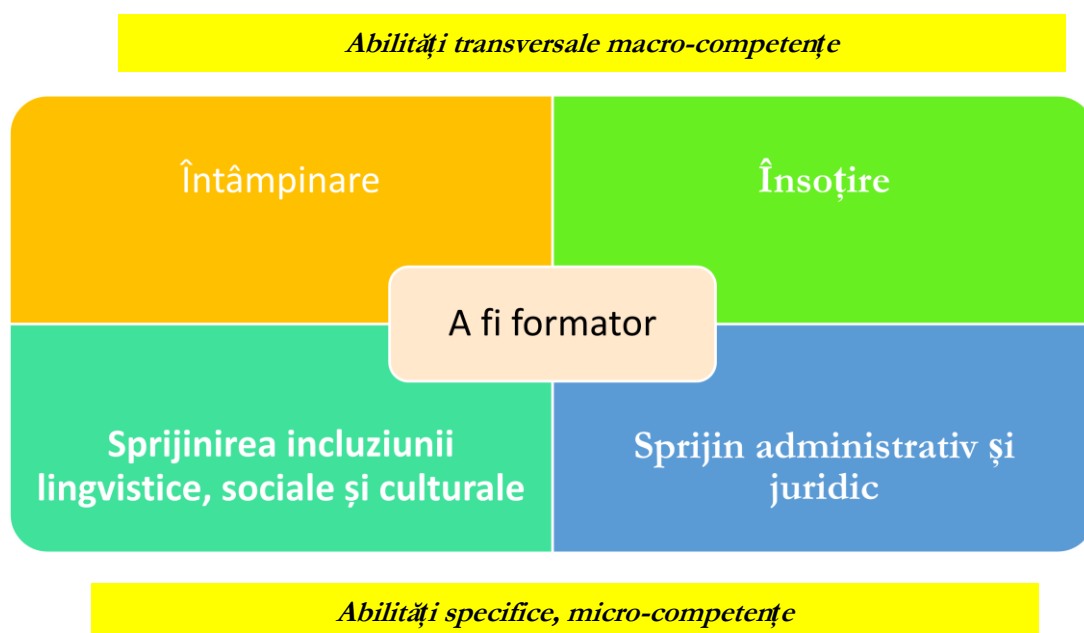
Abilități transversale macro-competențe

Întâmpinare

Însoțire

A fi formator

Sprijinirea incluziunii lingvistice, sociale și culturale

Sprijin administrativ și juridic

Abilități specifice, micro-competențe